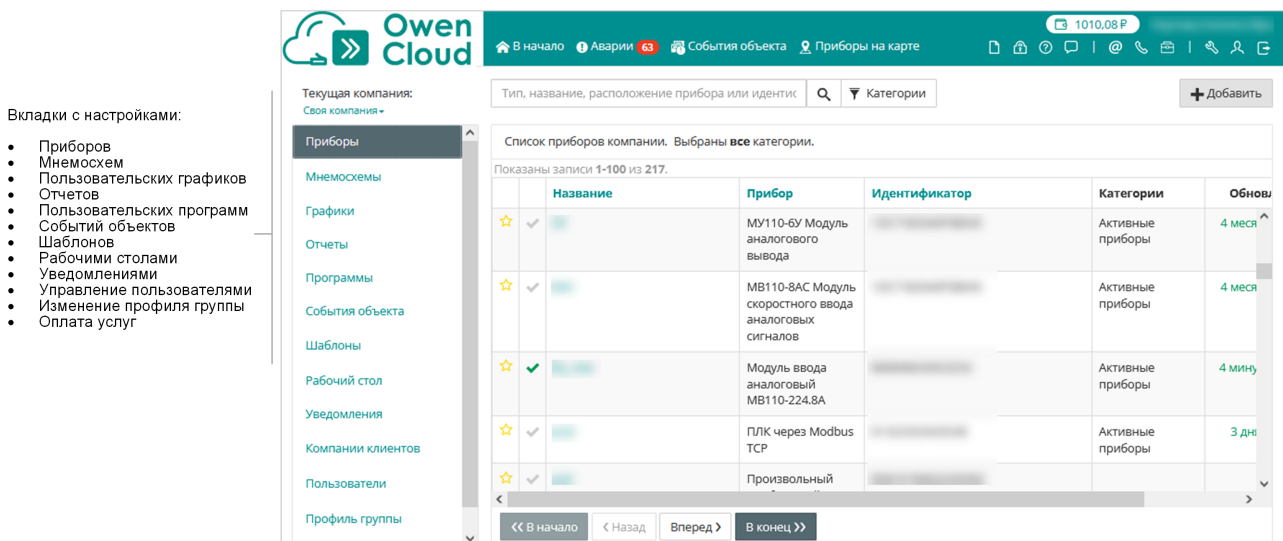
Вкладки с настройками:

- Приборов
- Мнемосхем
- Пользовательских графиков
- Отчетов
- Пользовательских программ
- Событий объектов
- Шаблонов
- Рабочими столами
- Уведомлениями
- Управление пользователями
- Изменение профиля группы
- Оплата услуг

Owen Cloud

В начало Аварии 63 События объекта Приборы на карте

1010,08 ₽

Текущая компания:
Своя компания

Тип, название, расположение прибора или идентис

Категории

Добавить

Приборы
Мнемосхемы
Графики
Отчеты
Программы
События объекта
Шаблоны
Рабочий стол
Уведомления
Компании клиентов
Пользователи
Профиль группы

Список приборов компании. Выбраны **все** категории.

Показаны записи 1-100 из 217.

| | | Название | Прибор | Идентификатор | Категории | Обнов |
|---|---|---|---|---|---|---|
| | | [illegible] | МУ110-6У Модуль аналогового вывода | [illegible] | Активные приборы | 4 меся |
| | | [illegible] | МВ110-8АС Модуль скоростного ввода аналоговых сигналов | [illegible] | Активные приборы | 4 меся |
| | | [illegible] | Модуль ввода аналоговый МВ110-224.8А | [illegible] | Активные приборы | 4 мину |
| | | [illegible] | ПЛК через Modbus TCP | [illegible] | Активные приборы | 3 дн |
| | | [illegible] | Произвольный | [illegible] | | |

« В начало ‹ Назад Вперед › В конец »